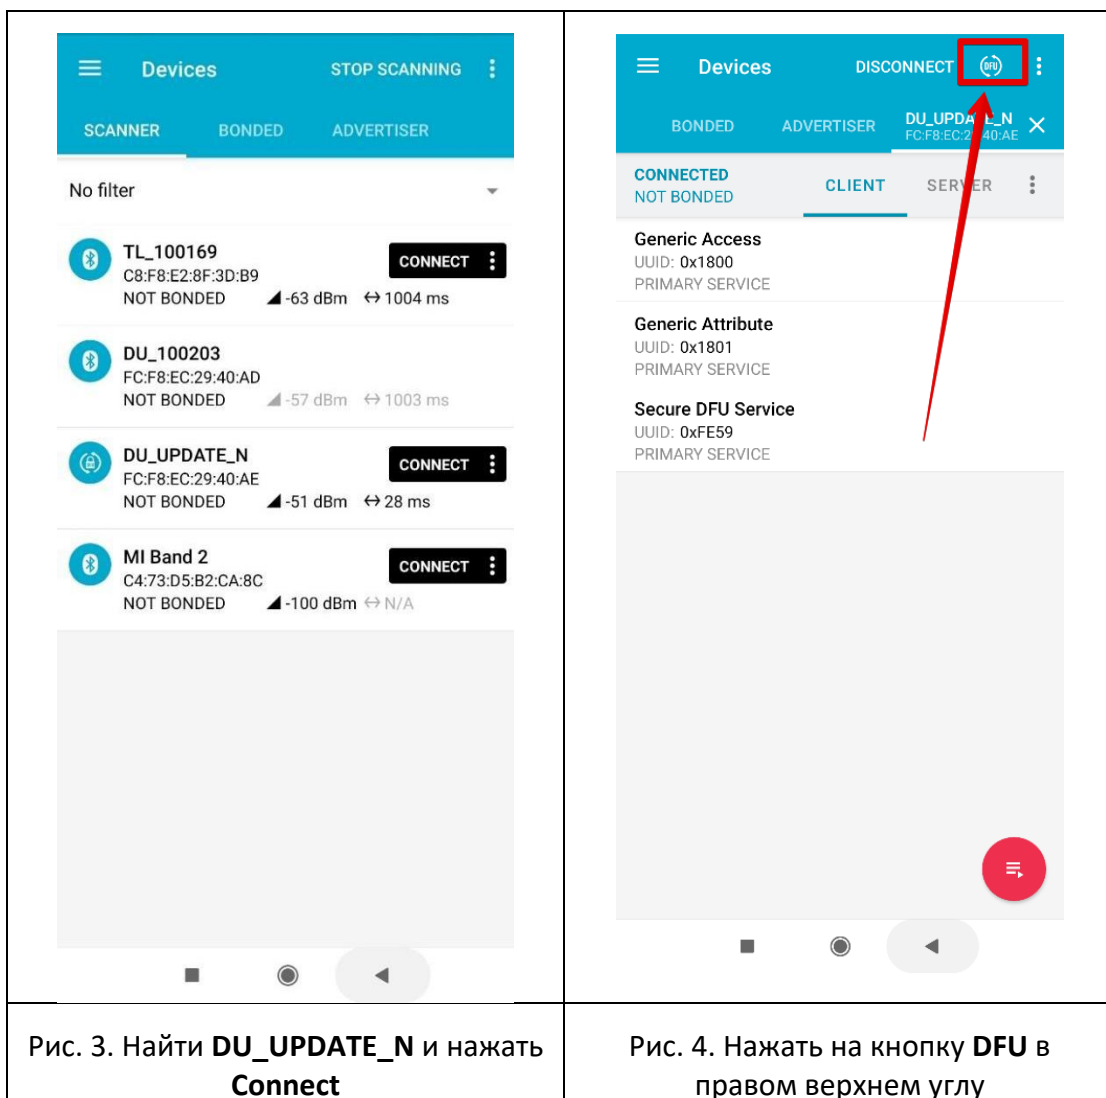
| Devices STOP SCANNING<br>SCANNER BONDED ADVERTISER<br>No filter<br>TL_100169<br>C8:F8:E2:8F:3D:B9<br>NOT BONDED -63 dBm ↔1004 ms<br>CONNECT<br>DU_100203<br>FC:F8:EC:29:40:AD<br>NOT BONDED -57 dBm ↔1003 ms<br>DU_UPDATE_N<br>FC:F8:EC:29:40:AE<br>NOT BONDED -51 dBm ↔28 ms<br>CONNECT<br>MI Band 2<br>C4:73:D5:B2:CA:8C<br>NOT BONDED -100 dBm ↔N/A<br>CONNECT | Devices DISCONNECT DFU<br>BONDED ADVERTISER DU_UPDA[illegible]_N FC:F8:EC:2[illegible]40:AE<br>CONNECTED<br>NOT BONDED<br>CLIENT SER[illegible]ER<br>Generic Access<br>UUID: 0x1800<br>PRIMARY SERVICE<br>Generic Attribute<br>UUID: 0x1801<br>PRIMARY SERVICE<br>Secure DFU Service<br>UUID: 0xFE59<br>PRIMARY SERVICE |
|---|---|
| Рис. 3. Найти **DU_UPDATE_N** и нажать **Connect** | Рис. 4. Нажать на кнопку **DFU** в правом верхнем углу |